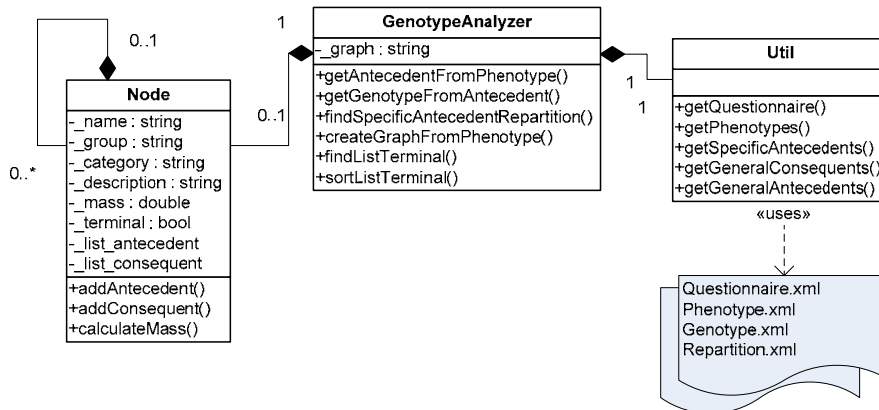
0..1

0..*

Node

-_name : string
-_group : string
-_category : string
-_description : string
-_mass : double
-_terminal : bool
-_list_antecedent
-_list_consequent

+addAntecedent()
+addConsequent()
+calculateMass()

1

0..1

GenotypeAnalyzer

-_graph : string

+getAntecedentFromPhenotype()
+getGenotypeFromAntecedent()
+findSpecificAntecedentRepartition()
+createGraphFromPhenotype()
+findListTerminal()
+sortListTerminal()

1

1

Util

+getQuestionnaire()
+getPhenotypes()
+getSpecificAntecedents()
+getGeneralConsequents()
+getGeneralAntecedents()

«uses»

Questionnaire.xml
Phenotype.xml
Genotype.xml
Repartition.xml